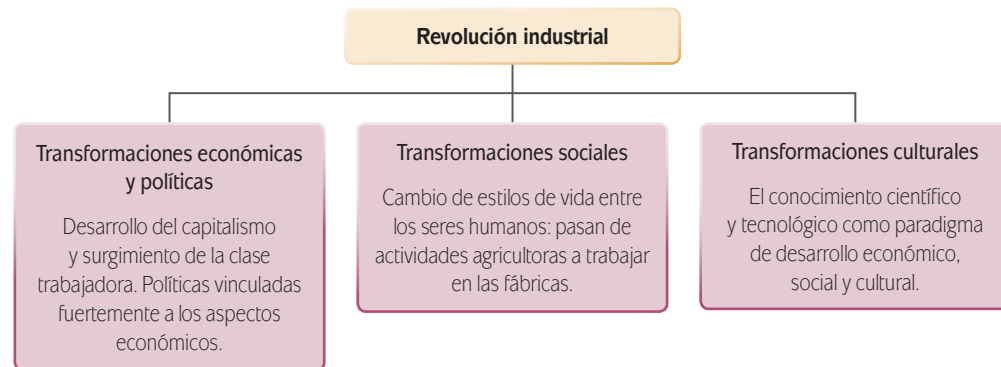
Revolución industrial

Transformaciones económicas y políticas

Desarrollo del capitalismo y surgimiento de la clase trabajadora. Políticas vinculadas fuertemente a los aspectos económicos.

Transformaciones sociales

Cambio de estilos de vida entre los seres humanos: pasan de actividades agricultoras a trabajar en las fábricas.

Transformaciones culturales

El conocimiento científico y tecnológico como paradigma de desarrollo económico, social y cultural.